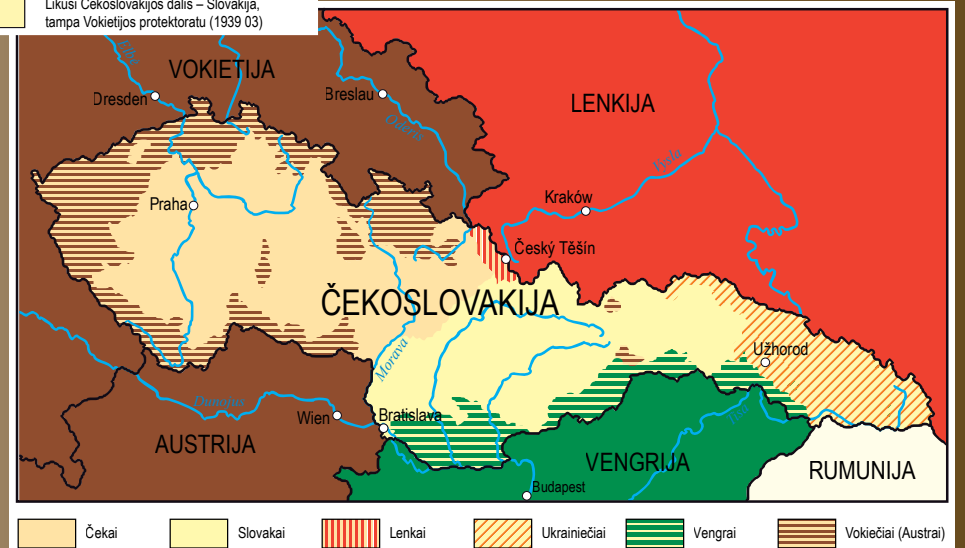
Likusi Čekoslovakijos dalis – Slovakija, tampa Vokietijos protektoratu (1939 03)

VOKIETIJA
Dresden
Breslau
Oder
LENKIJA
Visla
Kraków
Praha
Český Těšín
ČEKOSLOVAKIJA
Morava
Užhorod
Dunojus
Wien
Bratislava
AUSTRIJA
VENGRIJA
Tisa
RUMUNIJA
Budapest

Čekai
Slovakai
Lenkai
Ukrainiečiai
Vengrai
Vokiečiai (Austrai)